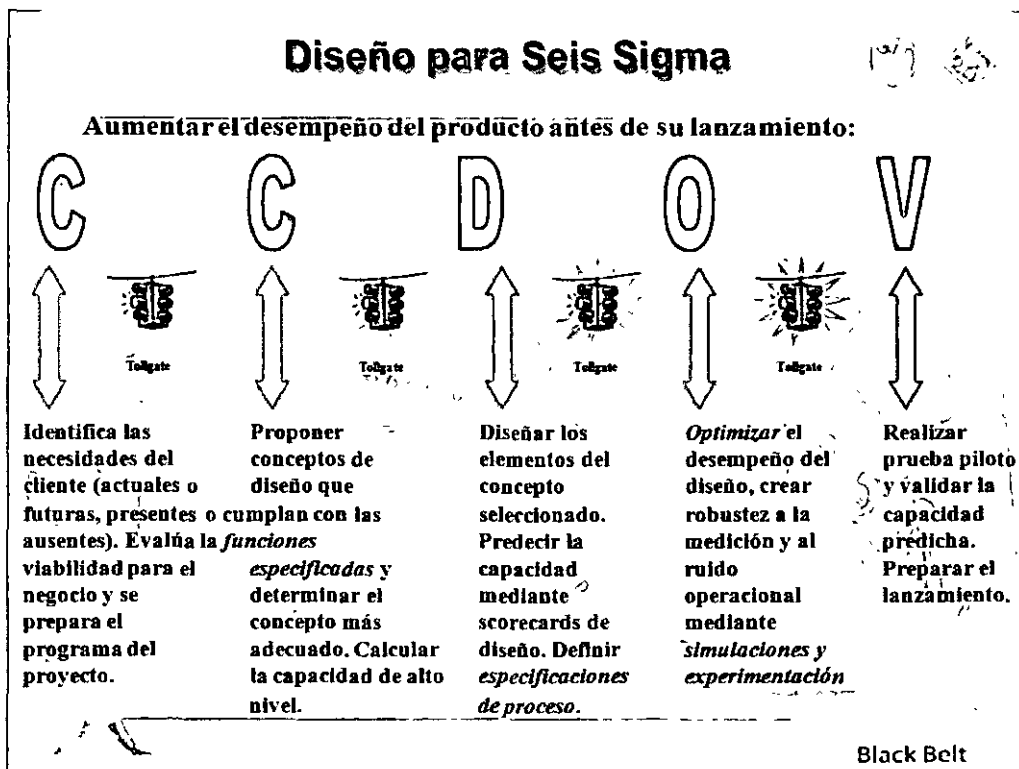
Diseño para Seis Sigma

Aumentar el desempeño del producto antes de su lanzamiento:

C C D O V

Tollgate Tollgate Tollgate Tollgate

Identifica las necesidades del cliente (actuales o futuras, presentes o ausentes). Evalúa la viabilidad para el negocio y se prepara el programa del proyecto.

Proponer conceptos de diseño que cumplan con las *funciones especificadas* y determinar el concepto más adecuado. Calcular la capacidad de alto nivel.

Diseñar los elementos del concepto seleccionado. Predecir la capacidad mediante scorecards de diseño. Definir *especificaciones de proceso*.

*Optimizar* el desempeño del diseño, crear robustez a la medición y al ruido operacional mediante *simulaciones y experimentación*

Realizar prueba piloto y validar la capacidad predicha. Preparar el lanzamiento.

Black Belt